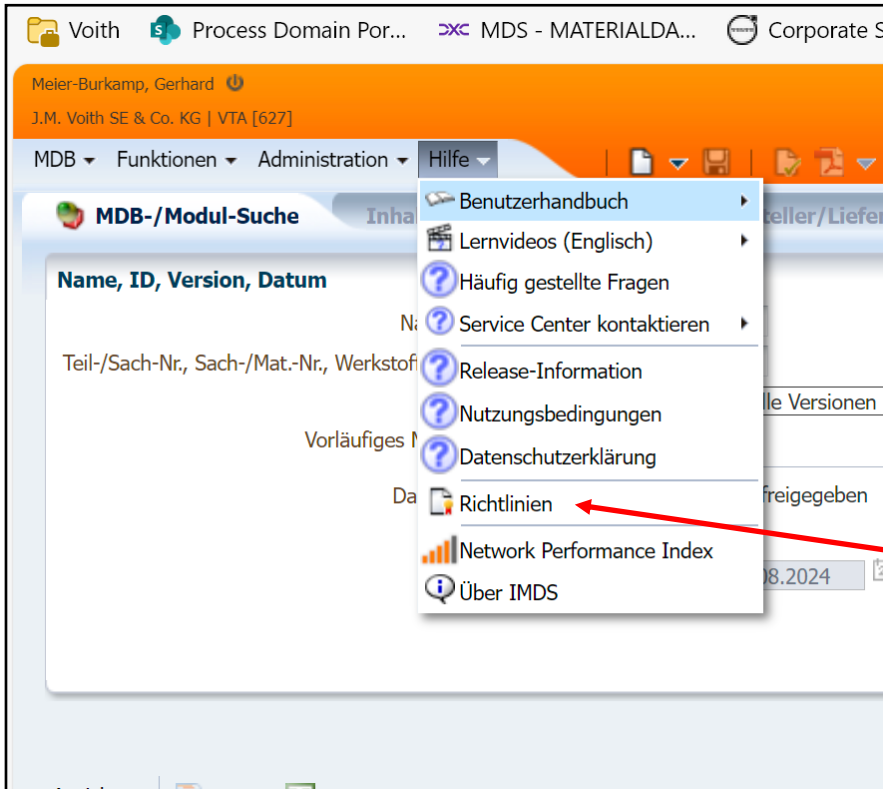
Voith Process Domain Por... MDS - MATERIALDA... Corporate S

Meier-Burkamp, Gerhard
J.M. Voith SE & Co. KG | VTA [627]

MDB Funktionen Administration Hilfe

MDB-/Modul-Suche Inha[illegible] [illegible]teller/Liefer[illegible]

Name, ID, Version, Datum

Na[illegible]

Teil-/Sach-Nr., Sach-/Mat.-Nr., Werkstof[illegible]

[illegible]lle Versionen

Vorläufiges N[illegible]

Da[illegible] freigegeben

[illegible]08.2024

Benutzerhandbuch
Lernvideos (Englisch)
Häufig gestellte Fragen
Service Center kontaktieren
Release-Information
Nutzungsbedingungen
Datenschutzerklärung
Richtlinien
Network Performance Index
Über IMDS